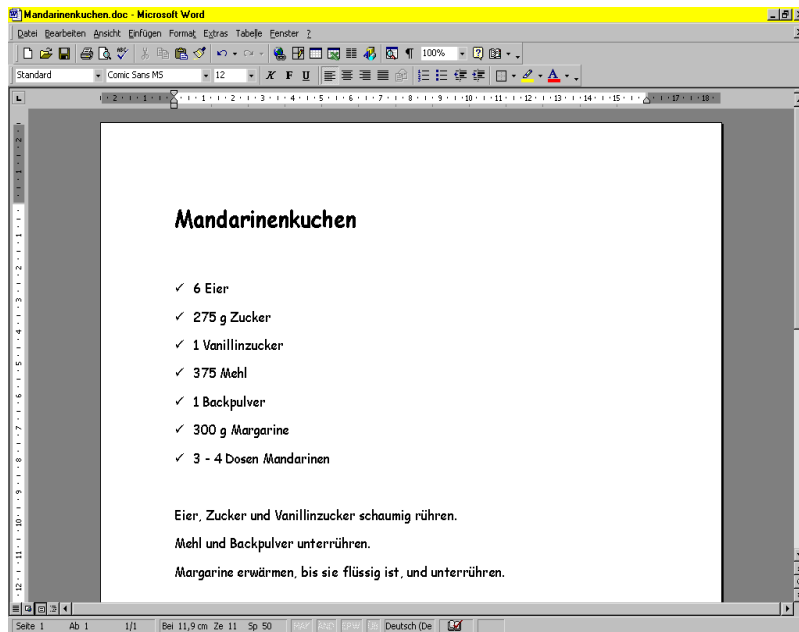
Mandarinenkuchen.doc - Microsoft Word

Datei Bearbeiten Ansicht Einfügen Format Extras Tabelle Fenster ?

100%

Standard Comic Sans MS 12

Mandarinenkuchen

✓ 6 Eier

✓ 275 g Zucker

✓ 1 Vanillinzucker

✓ 375 Mehl

✓ 1 Backpulver

✓ 300 g Margarine

✓ 3 - 4 Dosen Mandarinen

Eier, Zucker und Vanillinzucker schaumig rühren.

Mehl und Backpulver unterrühren.

Margarine erwärmen, bis sie flüssig ist, und unterrühren.

Seite 1 Ab 1 1/1 Bei 11,9 cm Ze 11 Sp 50 MAK ÄND ERW ÜB Deutsch (De